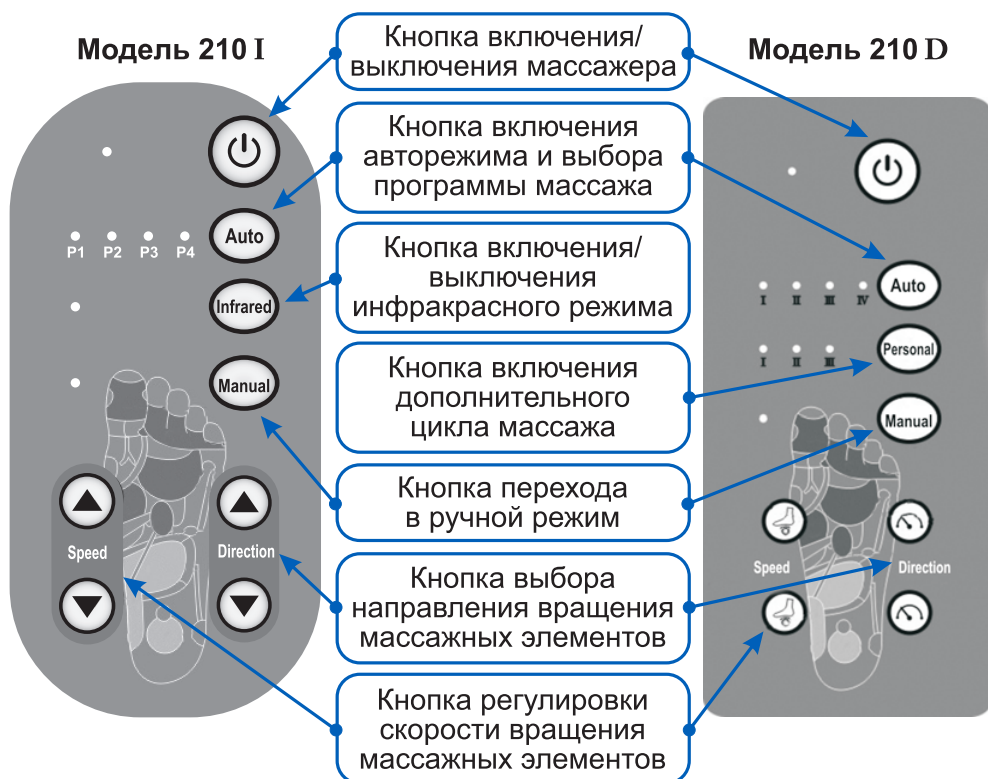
Модель 210 I

Кнопка включения/ выключения массажера

Модель 210 D

Кнопка включения авторежима и выбора программы массажа

Auto

P1 P2 P3 P4

Кнопка включения/ выключения инфракрасного режима

Infrared

Auto

I II III IV

Кнопка включения дополнительного цикла массажа

Personal

I II III

Manual

Manual

Кнопка перехода в ручной режим

Speed

Direction

Кнопка выбора направления вращения массажных элементов

Speed

Direction

Кнопка регулировки скорости вращения массажных элементов